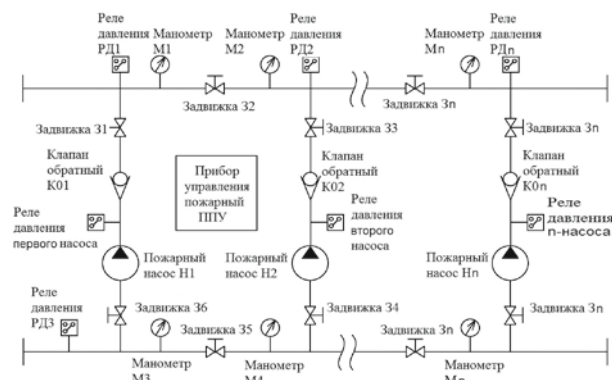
Реле давления РД1
Манометр М1
Манометр М2
Реле давления РД2
Манометр Mn
Реле давления РДn
Задвижка З2
Задвижка Зn
Задвижка З1
Задвижка З3
Задвижка Зn
Клапан обратный К01
Прибор управления пожарный ППУ
Клапан обратный К02
Клапан обратный К0n
Реле давления второго насоса
Реле давления первого насоса
Реле давления n-насоса
Пожарный насос Н1
Пожарный насос Н2
Пожарный насос Нn
Реле давления РД3
Задвижка З6
Задвижка З4
Задвижка Зn
Задвижка З5
Задвижка Зn
Манометр М3
Манометр М4
Манометр Мn